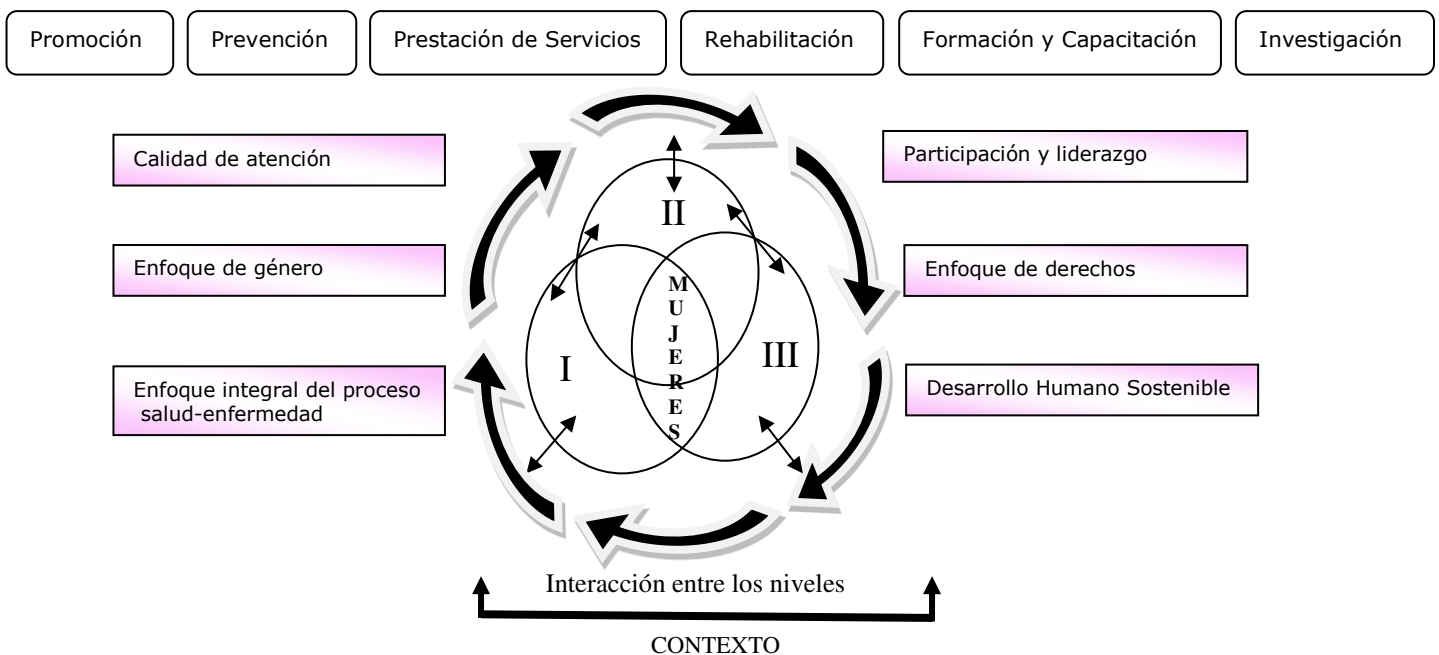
Promoción

Prevención

Prestación de Servicios

Rehabilitación

Formación y Capacitación

Investigación

Calidad de atención

Participación y liderazgo

Enfoque de género

Enfoque de derechos

Enfoque integral del proceso salud-enfermedad

Desarrollo Humano Sostenible

II

I

III

M U J E R E S

Interacción entre los niveles

CONTEXTO